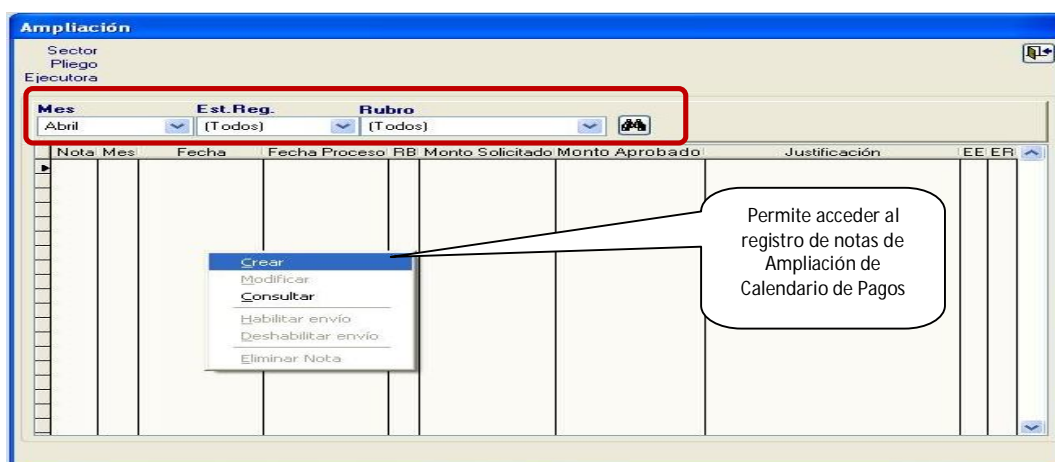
Ampliación

Sector
Pliego
Ejecutora

Mes
Abril

Est.Reg.
(Todos)

Rubro
(Todos)

| Nota | Mes | Fecha | Fecha Proceso | RB | Monto Solicitado | Monto Aprobado | Justificación | EE | ER |
|---|---|---|---|---|---|---|---|---|---|

Crear
Modificar
Consultar
Habilitar envío
Deshabilitar envío
Eliminar Nota

Permite acceder al registro de notas de Ampliación de Calendario de Pagos